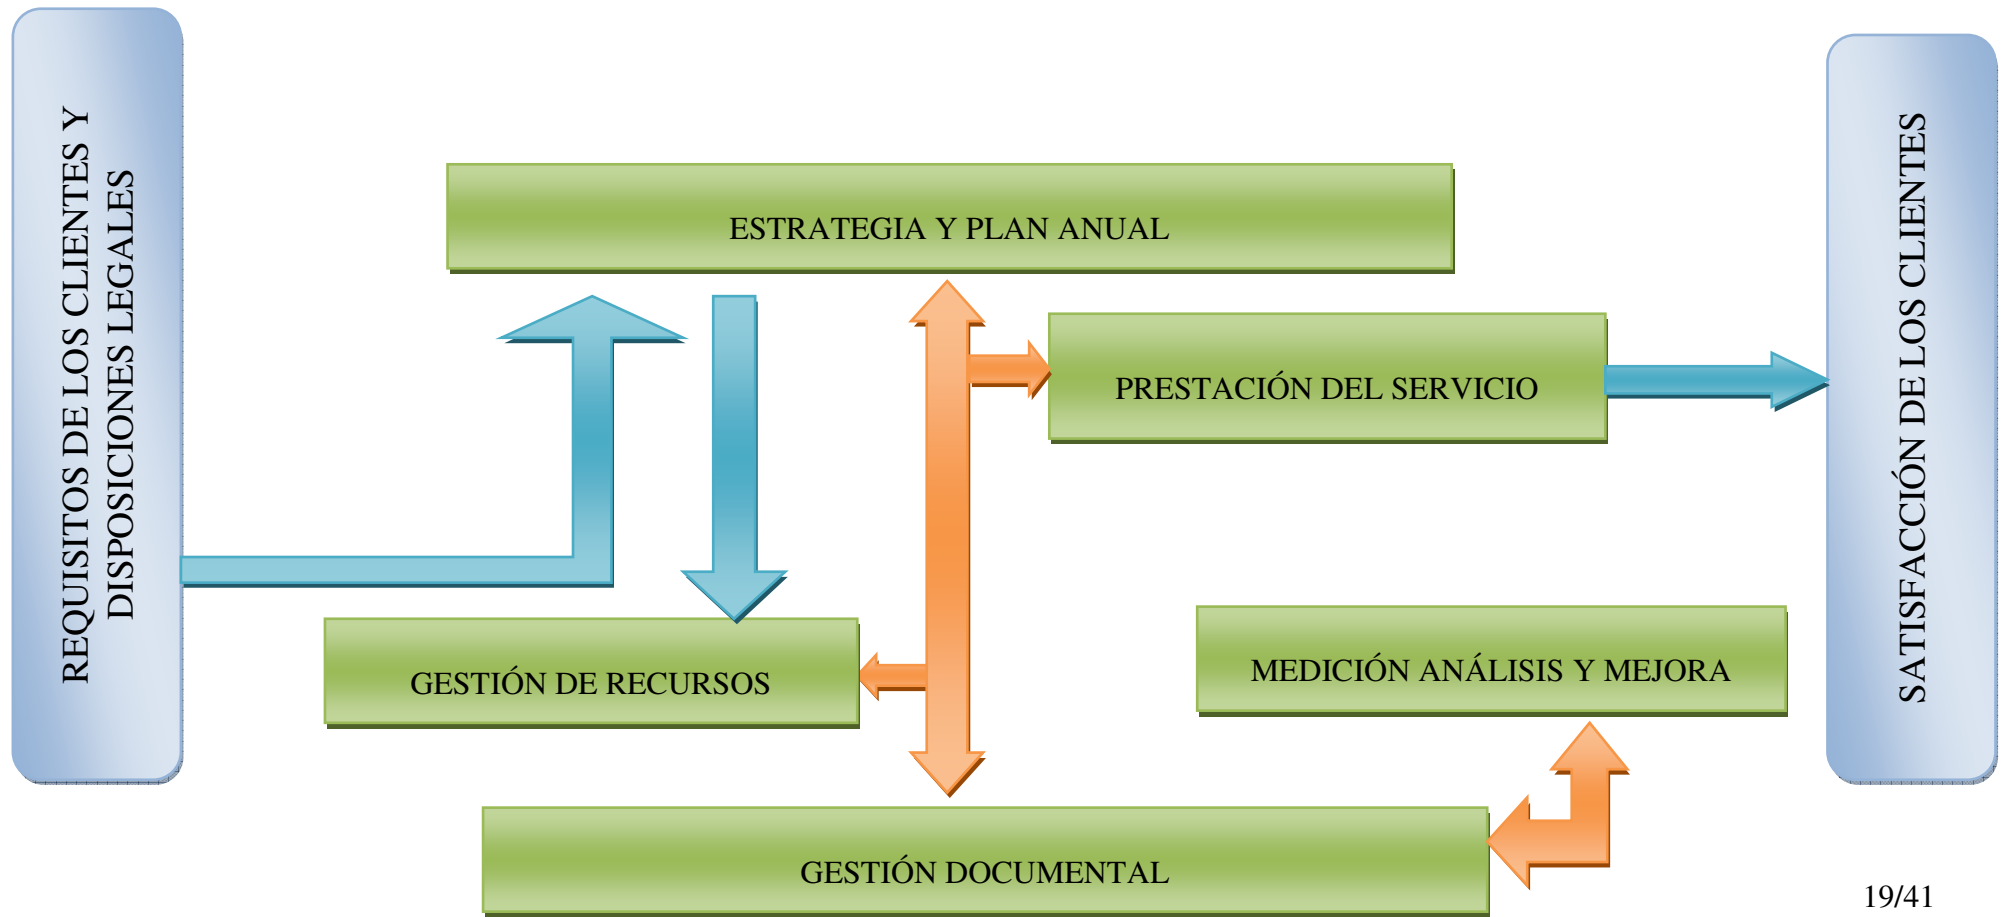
REQUISITOS DE LOS CLIENTES Y DISPOSICIONES LEGALES

ESTRATEGIA Y PLAN ANUAL

PRESTACIÓN DEL SERVICIO

SATISFACCIÓN DE LOS CLIENTES

GESTIÓN DE RECURSOS

MEDICIÓN ANÁLISIS Y MEJORA

GESTIÓN DOCUMENTAL

19/41